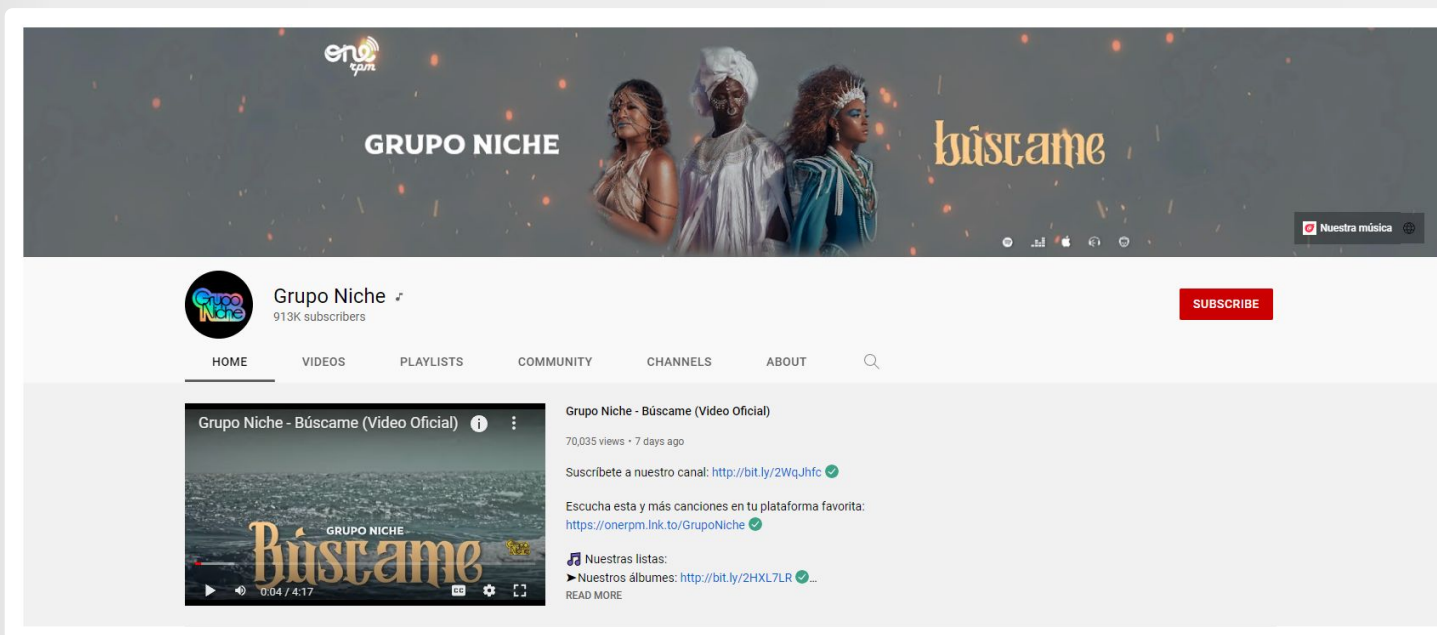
one rpm

GRUPO NICHE

búscame

Nuestra música

Grupo
Niche

Grupo Niche ♪
913K subscribers

SUBSCRIBE

HOME
VIDEOS
PLAYLISTS
COMMUNITY
CHANNELS
ABOUT

Grupo Niche - Búscame (Video Oficial)

GRUPO NICHE
Búscame

0:04 / 4:17

Grupo Niche - Búscame (Video Oficial)

70,035 views • 7 days ago

Suscríbete a nuestro canal: http://bit.ly/2WqJhfc

Escucha esta y más canciones en tu plataforma favorita: https://onerpm.lnk.to/GrupoNiche

Nuestras listas:
➤Nuestros álbumes: http://bit.ly/2HXL7LR ...
READ MORE